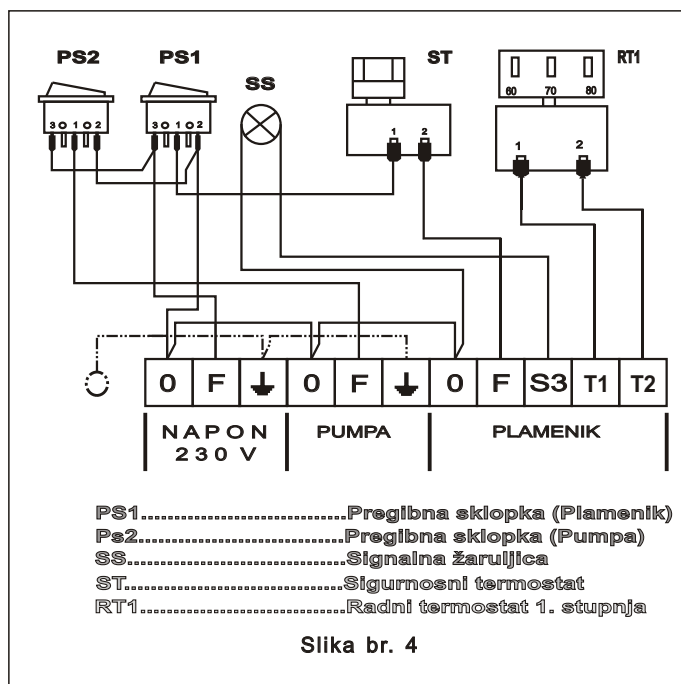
PS2 PS1 SS ST RT1

3 0 1 0 2

3 0 1 0 2

1 2

60 70 80

1 2

0 F ⏚ 0 F ⏚ 0 F S3 T1 T2

NAPON 230 V

PUMPA

PLAMENIK

PS1...............................Pregibna sklopka (Plamenik)
Ps2...............................Pregibna sklopka (Pumpa)
SS.................................Signalna žaruljica
ST.................................Sigurnosni termostat
RT1...............................Radni termostat 1. stupnja

Slika br. 4